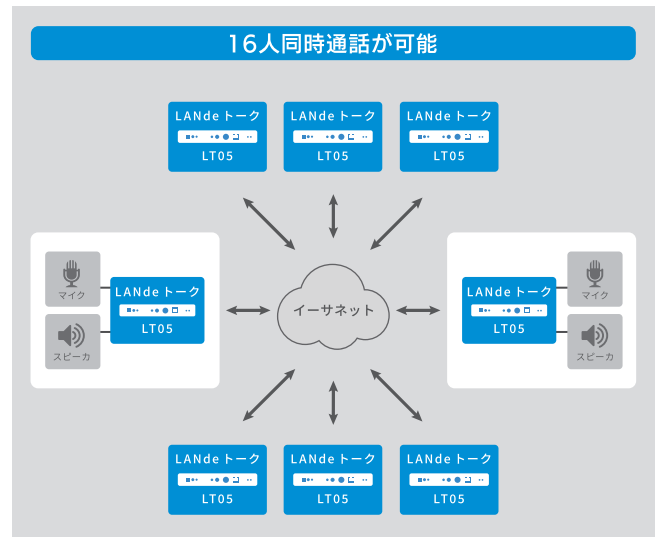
16人同時通話が可能

LANde トーク
LT05

LANde トーク
LT05

LANde トーク
LT05

マイク
スピーカ
LANde トーク
LT05

イーサネット

LANde トーク
LT05
マイク
スピーカ

LANde トーク
LT05

LANde トーク
LT05

LANde トーク
LT05